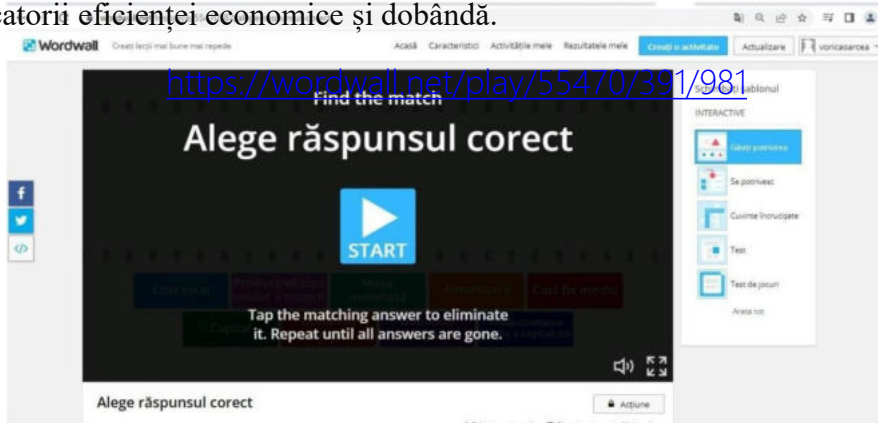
catorii eficienței economice și dobândă.

Wordwall Creați lecții mai bune mai repede

Acasă Caracteristici Activitățile mele Rezultatele mele Creați o activitate Actualizare vonicaoarcea

https://wordwall.net/play/55470/391/981

Find the match

Alege răspunsul corect

START

Tap the matching answer to eliminate it. Repeat until all answers are gone.

Alege răspunsul corect

Acțiune

Schimbă șablonul

INTERACTIVE

Găsiți potrivirea

Se potrivesc

Cuvinte încrucișate

Test

Test de jocuri

Arată tot